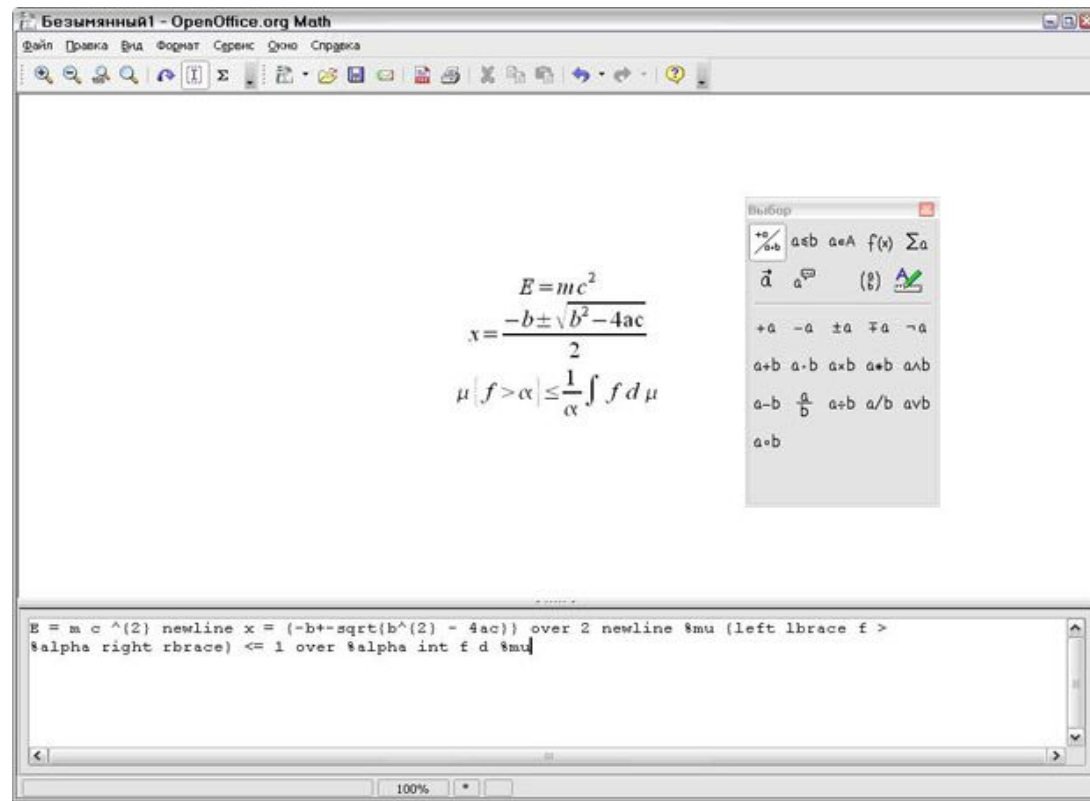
Безымянный1 - OpenOffice.org Math

Файл Правка Вид Формат Сервис Окно Справка

$E = mc^2$
$x = \frac{-b \pm \sqrt{b^2 - 4ac}}{2}$
$\mu \left| f > \alpha \right| \leq \frac{1}{\alpha} \int f \, d \, \mu$

Выбор

+a −a ±a ∓a ¬a
a+b a·b a×b a∗b a∧b
a−b $\frac{a}{b}$ a÷b a/b a∨b
a∘b

E = m c ^{2} newline x = (-b+-sqrt{b^{2} - 4ac}) over 2 newline %mu (left lbrace f > %alpha right rbrace) <= 1 over %alpha int f d %mu

100% *